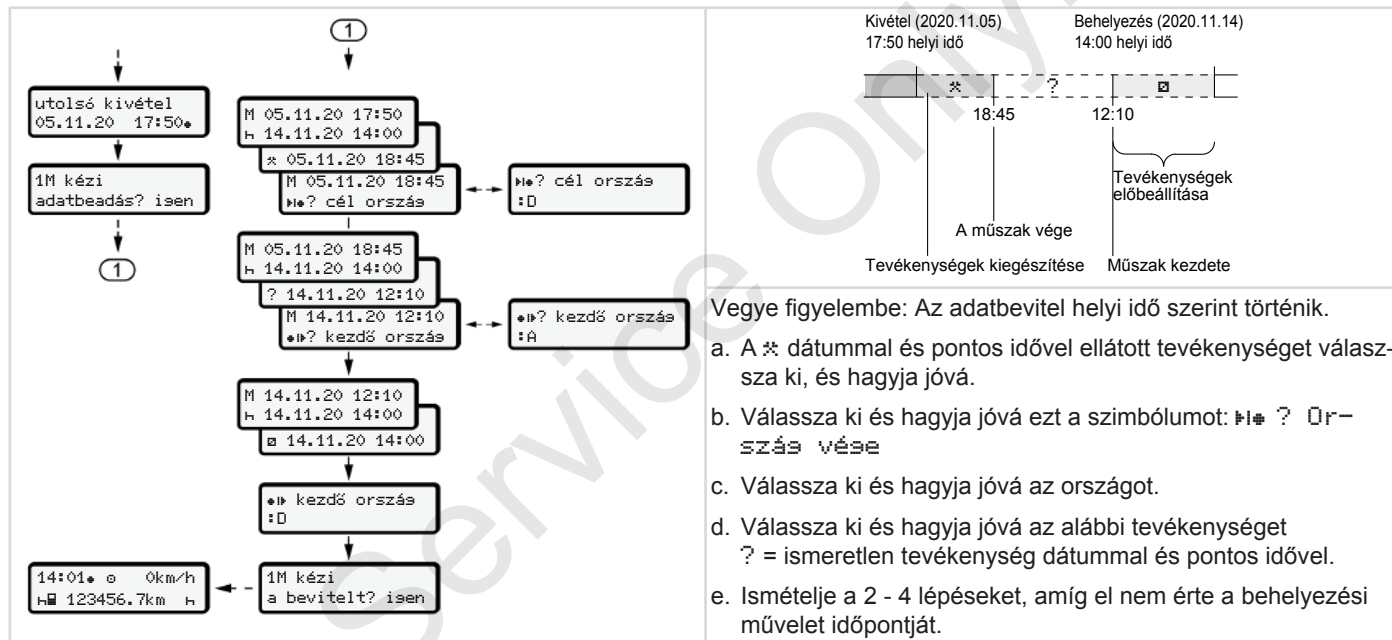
utolsó kivétel
05.11.20 17:50

1M kézi
adatbeadás? igen

1

1

M 05.11.20 17:50
14.11.20 14:00

05.11.20 18:45

M 05.11.20 18:45
? cél ország

? cél ország
:D

M 05.11.20 18:45
14.11.20 14:00

? 14.11.20 12:10

M 14.11.20 12:10
? kezdő ország

? kezdő ország
:A

M 14.11.20 12:10
14.11.20 14:00

14.11.20 14:00

kezdő ország
:D

14:01 0km/h
123456.7km

1M kézi
a bevitelt? igen

Kivétel (2020.11.05)
17:50 helyi idő

Behelyezés (2020.11.14)
14:00 helyi idő

?

18:45

12:10

Tevékenységek előbeállítása

A műszak vége

Tevékenységek kiegészítése

Műszak kezdete

Vegye figyelembe: Az adatbevitel helyi idő szerint történik.

a. A dátummal és pontos idővel ellátott tevékenységet válassza ki, és hagyja jóvá.

b. Válassza ki és hagyja jóvá ezt a szimbólumot: ? Ország vége

c. Válassza ki és hagyja jóvá az országot.

d. Válassza ki és hagyja jóvá az alábbi tevékenységet ? = ismeretlen tevékenység dátummal és pontos idővel.

e. Ismételje a 2 - 4 lépéseket, amíg el nem érte a behelyezési művelet időpontját.

Service Only